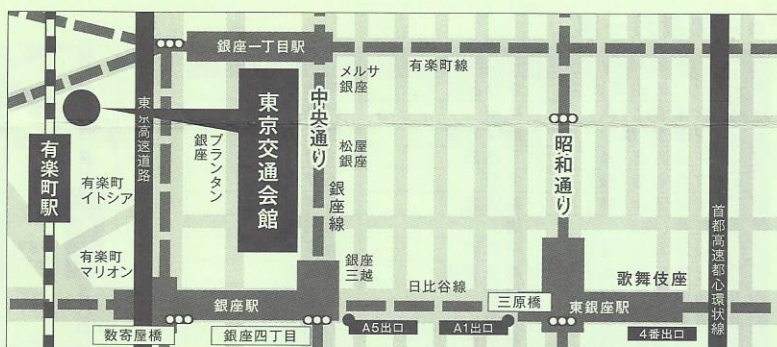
銀座一丁目駅
有楽町線
メルサ銀座
中央通り
東京交通会館
有楽町駅
東京高速道路
プランタン銀座
松屋銀座
昭和通り
有楽町イトシア
銀座線
有楽町マリオン
銀座三越
日比谷線
首都高速都心環状線
歌舞伎座
銀座駅
三原橋
東銀座駅
数寄屋橋
銀座四丁目
A5出口
A1出口
4番出口